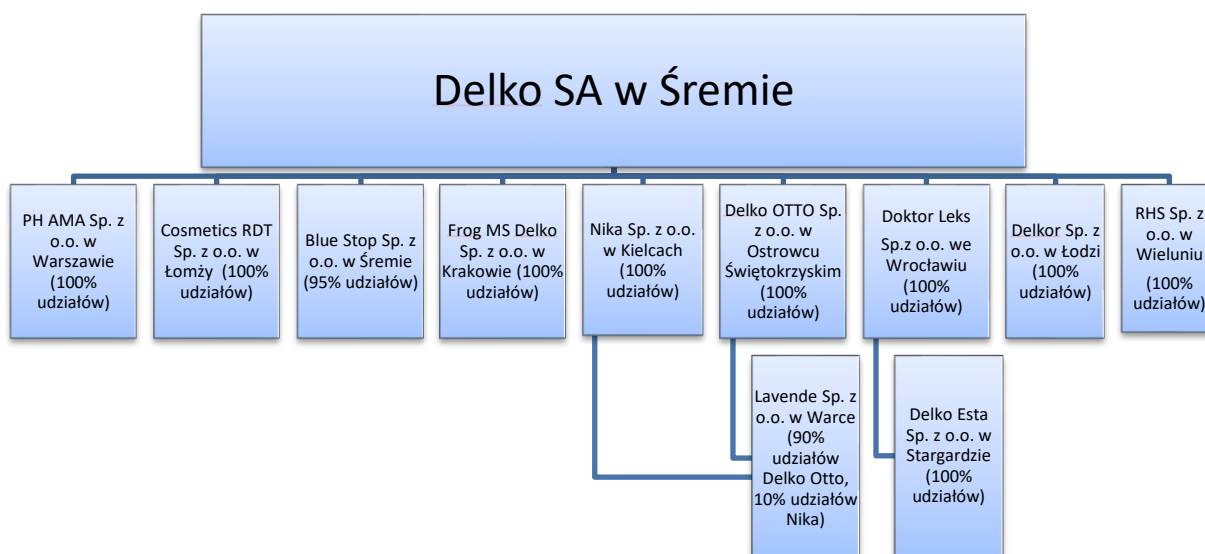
Delko SA w Śremie

PH AMA Sp. z o.o. w Warszawie (100% udziałów)

Cosmetics RDT Sp. z o.o. w Łomży (100% udziałów)

Blue Stop Sp. z o.o. w Śremie (95% udziałów)

Frog MS Delko Sp. z o.o. w Krakowie (100% udziałów)

Nika Sp. z o.o. w Kielcach (100% udziałów)

Delko OTTO Sp. z o.o. w Ostrowcu Świętokrzyskim (100% udziałów)

Doktor Leks Sp.z o.o. we Wrocławiu (100% udziałów)

Delkor Sp. z o.o. w Łodzi (100% udziałów)

RHS Sp. z o.o. w Wieluniu (100% udziałów)

Lavende Sp. z o.o. w Warce (90% udziałów Delko Otto, 10% udziałów Nika)

Delko Esta Sp. z o.o. w Stargardzie (100% udziałów)